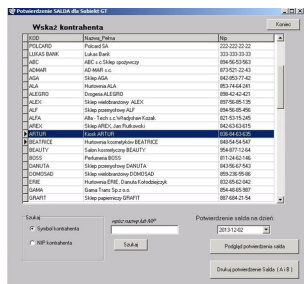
Potwierdzenie SALDA dla Subiekt GT

Wskaż kontrahenta

Koniec

| KOD | Nazwa_Pełna | Nip |
|---|---|---|
| POLCARD | Polcard SA | 222-222-22-22 |
| LUKAS BANK | Lukas Bank | 333-333-33-33 |
| ABC | ABC s.c.Sklep spożywczy | 894-56-53-563 |
| ADMAR | AD-MAR s.c. | 873-521-22-43 |
| AGA | Sklep AGA | 842-853-77-42 |
| ALA | Hurtownia ALA | 853-74-64-241 |
| ALEGRO | Drogeria ALEGRO | 898-42-42-421 |
| ALEX | Sklep wielobranżowy ALEX | 897-56-85-135 |
| ALF | Sklep przemysłowy ALF | 894-56-85-456 |
| ALFA | Alfa - Tech s.c.Władysław Kozak | 821-53-15-245 |
| AREX | Sklep AREX, Jan Rutkowski | 842-63-63-615 |
| ARTUR | Kiosk ARTUR | 836-84-63-635 |
| BEATRICE | Hurtownia kosmetyków BEATRICE | 849-54-54-547 |
| BEAUTY | Salon kosmetyczny BEAUTY | 954-877-12-64 |
| BOSS | Perfumeria BOSS | 811-24-62-146 |
| DANUTA | Sklep przemysłowy DANUTA | 843-56-67-543 |
| DOMOSAD | Sklep wielobranżowy DOMOSAD | 859-236-95-86 |
| ERIE | Hurtownia ERIE, Danuta Kołodziejczyk | 832-65-62-842 |
| GAMA | Gama Trans Sp.z o.o. | 854-48-85-587 |
| GRAFIT | Sklep papierniczy GRAFIT | 887-684-21-54 |

Szukaj

Symbol kontrahenta

NIP kontrahenta

wpisz nazwę lub NIP

Szukaj

Potwierdzenie salda na dzień

2013-12-02

Podgląd potwierdzenia salda

Drukuj potwierdzenie Salda ( A i B )